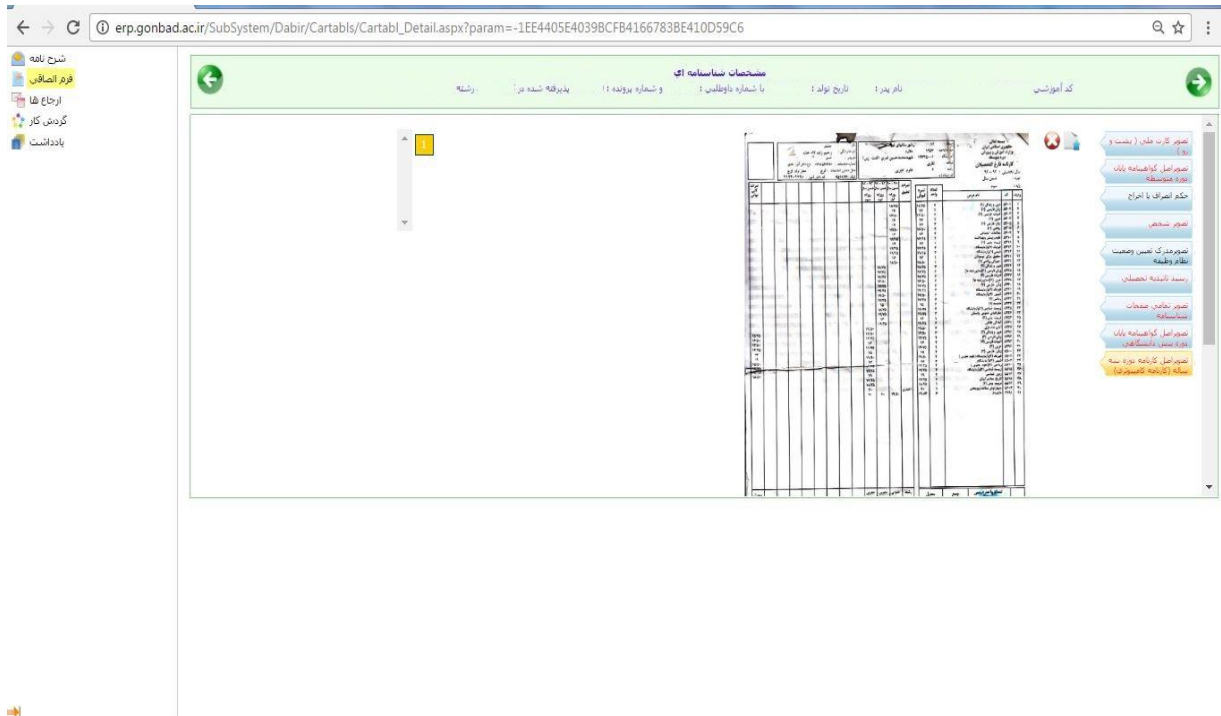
erp.gonbad.ac.ir/SubSystem/Dabir/Cartabls/Cartabl_Detail.aspx?param=-1EE4405E4039BCFB4166783BE410D59C6

شرح نامه
فرم الصاقی
ارجاع ها
گردش کار
یادداشت

مشخصات شناسنامه ای
کد آموزشی
نام پدر :
تاریخ تولد :
با شماره داوطلبی :
و شماره پرونده :
پذیرفته شده در :
رشته

1

تصویر کارت ملی ( پشت و رو )
تصویراصل گواهینامه پایان دوره متوسطه
حکم انصراف یا اخراج
تصویر شخص
تصویرمدرک تعیین وضعیت نظام وظیفه
رسید تاییدیه تحصیلی
تصویر تمامی صفحات شناسنامه
تصویراصل گواهینامه پایان دوره پیش دانشگاهی
تصویراصل کارنامه دوره سه ساله (کارنامه کامپیوتری)

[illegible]